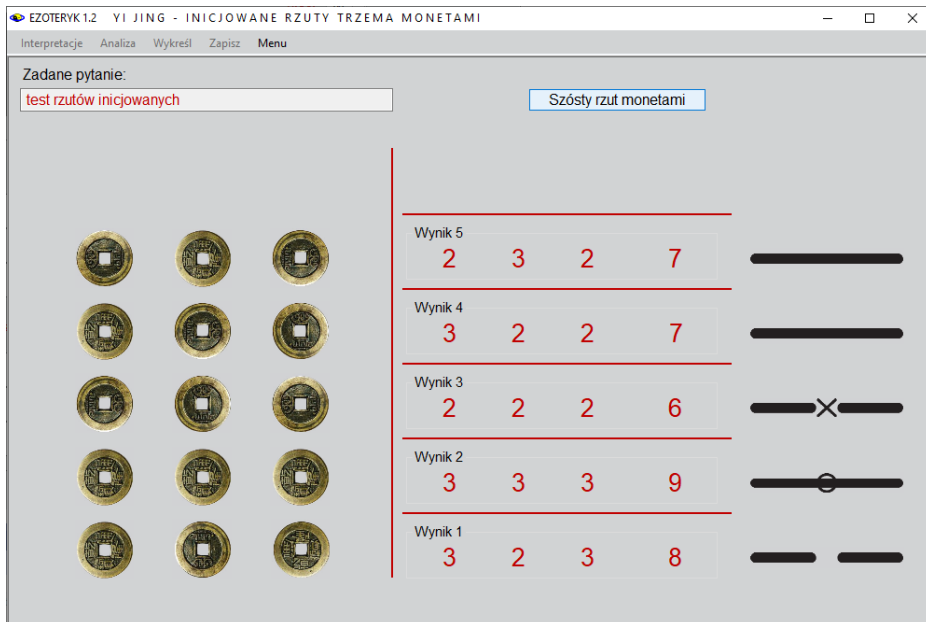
EZOTERYK 1.2 YI JING - INICJOWANE RZUTY TRZEMA MONETAMI

Interpretacje Analiza Wykreśl Zapisz Menu

Zadane pytanie:

test rzutów inicjowanych

Szósty rzut monetami

Wynik 5
2 3 2 7

Wynik 4
3 2 2 7

Wynik 3
2 2 2 6

Wynik 2
3 3 3 9

Wynik 1
3 2 3 8